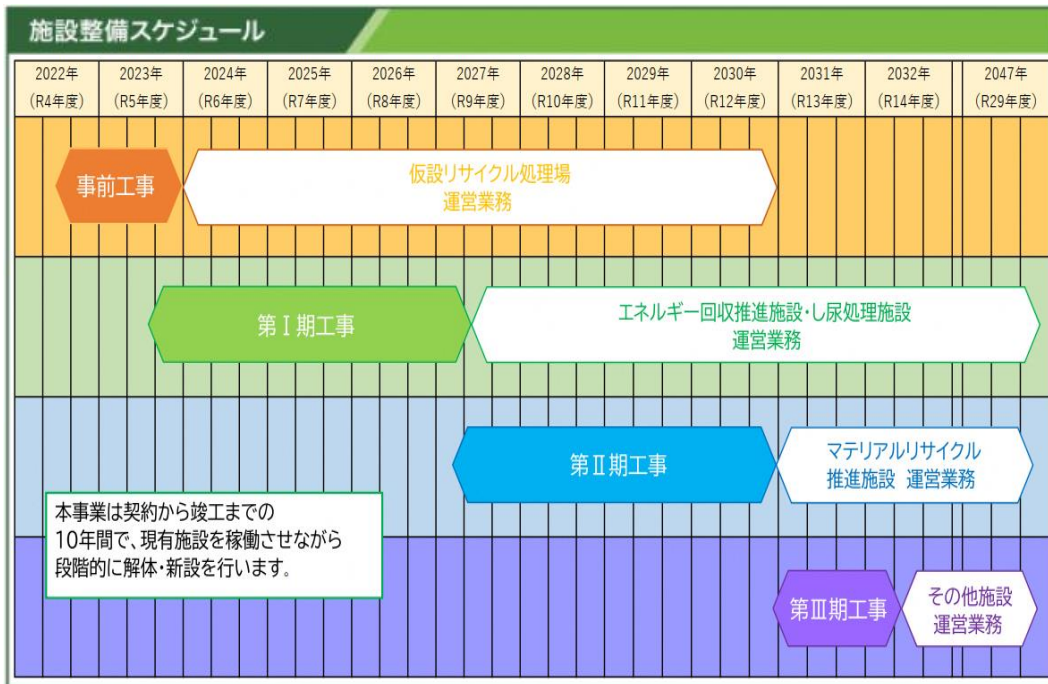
施設整備スケジュール

| 2022年 (R4年度) | 2023年 (R5年度) | 2024年 (R6年度) | 2025年 (R7年度) | 2026年 (R8年度) | 2027年 (R9年度) | 2028年 (R10年度) | 2029年 (R11年度) | 2030年 (R12年度) | 2031年 (R13年度) | 2032年 (R14年度) | 2047年 (R29年度) |
|---|---|---|---|---|---|---|---|---|---|---|---|

事前工事

仮設リサイクル処理場 運営業務

第Ⅰ期工事

エネルギー回収推進施設・し尿処理施設 運営業務

第Ⅱ期工事

マテリアルリサイクル推進施設 運営業務

本事業は契約から竣工までの10年間で、現有施設を稼働させながら段階的に解体・新設を行います。

第Ⅲ期工事

その他施設 運営業務